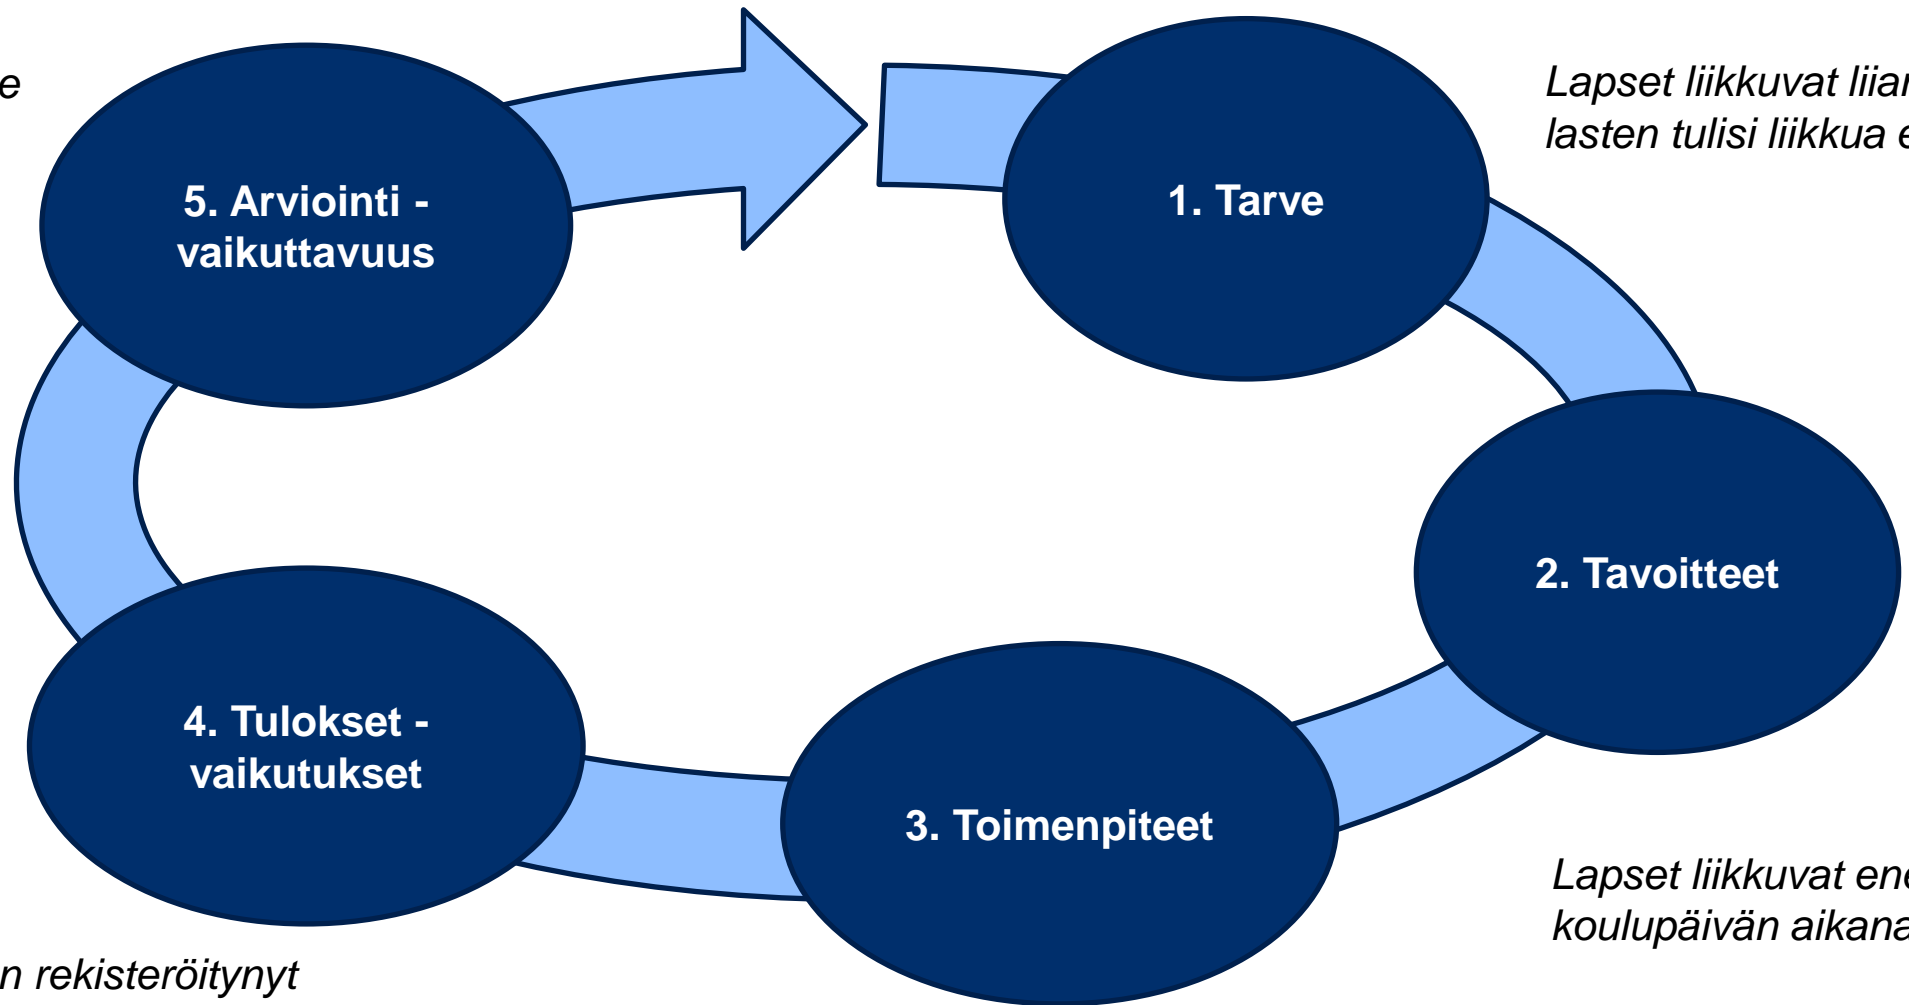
e

5. Arviointi - vaikuttavuus

1. Tarve

Lapset liikkuvat liiar
lasten tulisi liikkua e

2. Tavoitteet

4. Tulokset - vaikutukset

3. Toimenpiteet

Lapset liikkuvat ene
koulupäivän aikana

n rekisteröitynyt